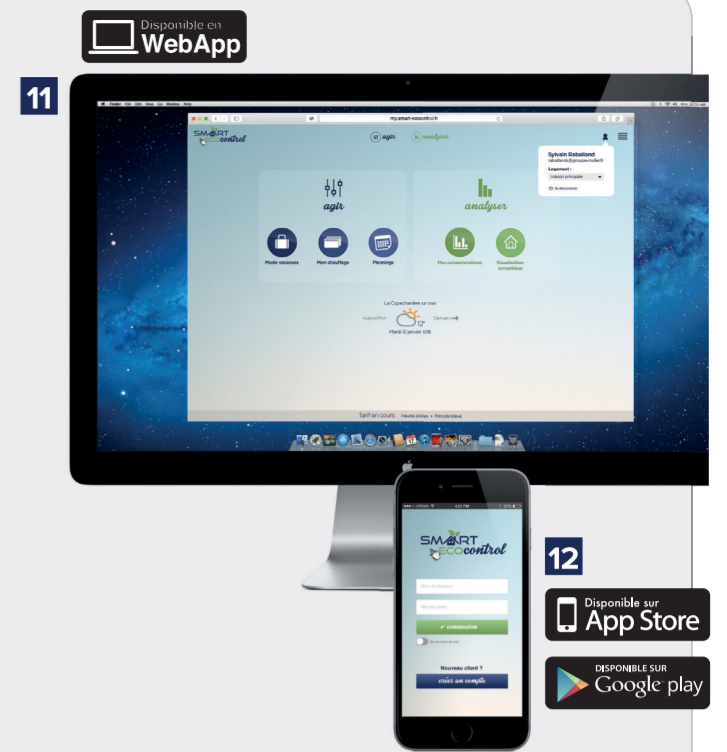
Disponible en
WebApp

11

my.smart-ecocontrol.fr

SMART ecocontrol

agir

analyser

Sylvain Rabaland

Logement :

maison principale

Se déconnecter

agir

analyser

Mode vacances

Mon chauffage

Plannings

Mes consommations

Visualisation synoptique

La Copechanière sur mer

Aujourd'hui

Demain

12°

Mardi 12 janvier 2016

Tarif en cours : Heures pleines • Période bleue

SMART ECOcontrol

Nom d'utilisateur

Mot de passe

✓ connexion

Se souvenir de moi

Nouveau client ?

créer un compte

12

Disponible sur
App Store

DISPONIBLE SUR
Google play